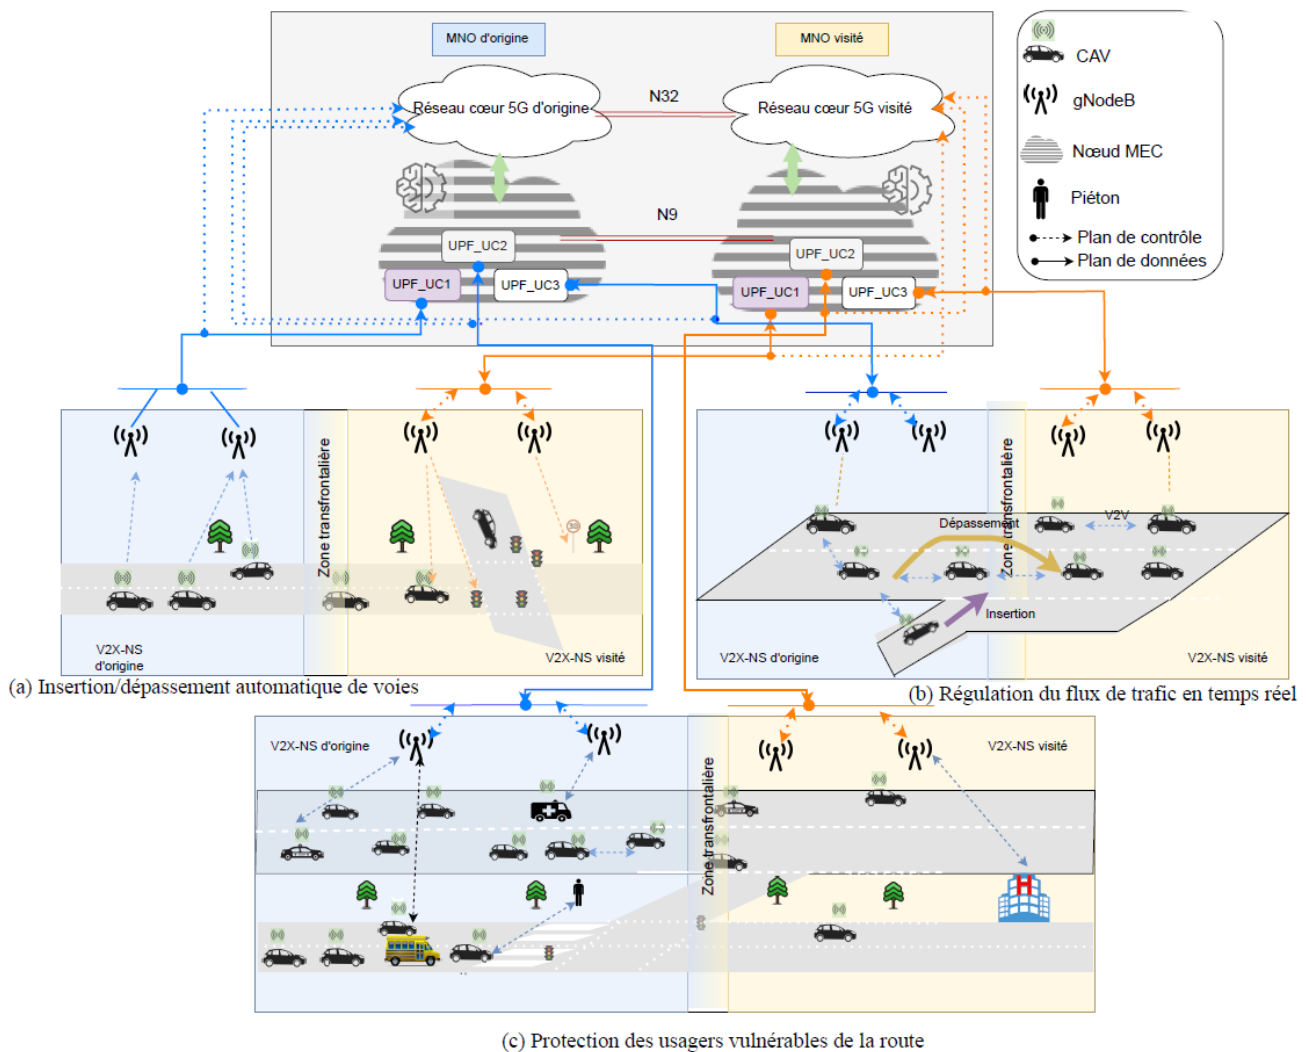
MNO d'origine

MNO visité

Réseau cœur 5G d'origine

N32

Réseau cœur 5G visité

N9

UPF_UC2

UPF_UC1

UPF_UC3

UPF_UC2

UPF_UC1

UPF_UC3

CAV

gNodeB

Nœud MEC

Piéton

Plan de contrôle

Plan de données

Zone transfrontalière

V2X-NS d'origine

V2X-NS visité

(a) Insertion/dépassement automatique de voies

Dépassement

V2V

Zone transfrontalière

Insertion

V2X-NS d'origine

V2X-NS visité

(b) Régulation du flux de trafic en temps réel

V2X-NS d'origine

V2X-NS visité

Zone transfrontalière

(c) Protection des usagers vulnérables de la route